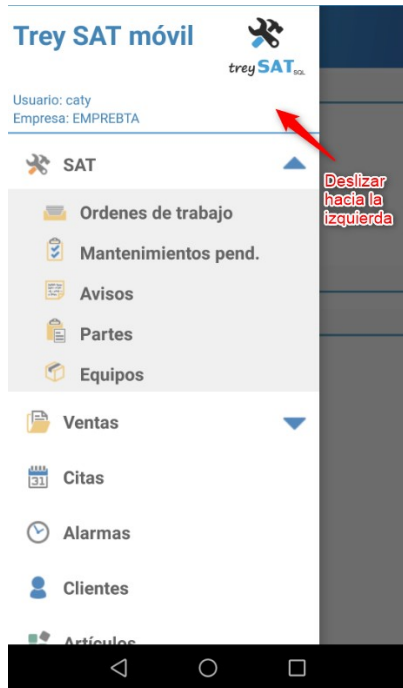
Trey SAT móvil

treySAT SQL

Usuario: caty
Empresa: EMPREBTA

SAT

Ordenes de trabajo

Mantenimientos pend.

Avisos

Partes

Equipos

Ventas

31 Citas

Alarmas

Clientes

Artículos

Deslizar hacia la izquierda